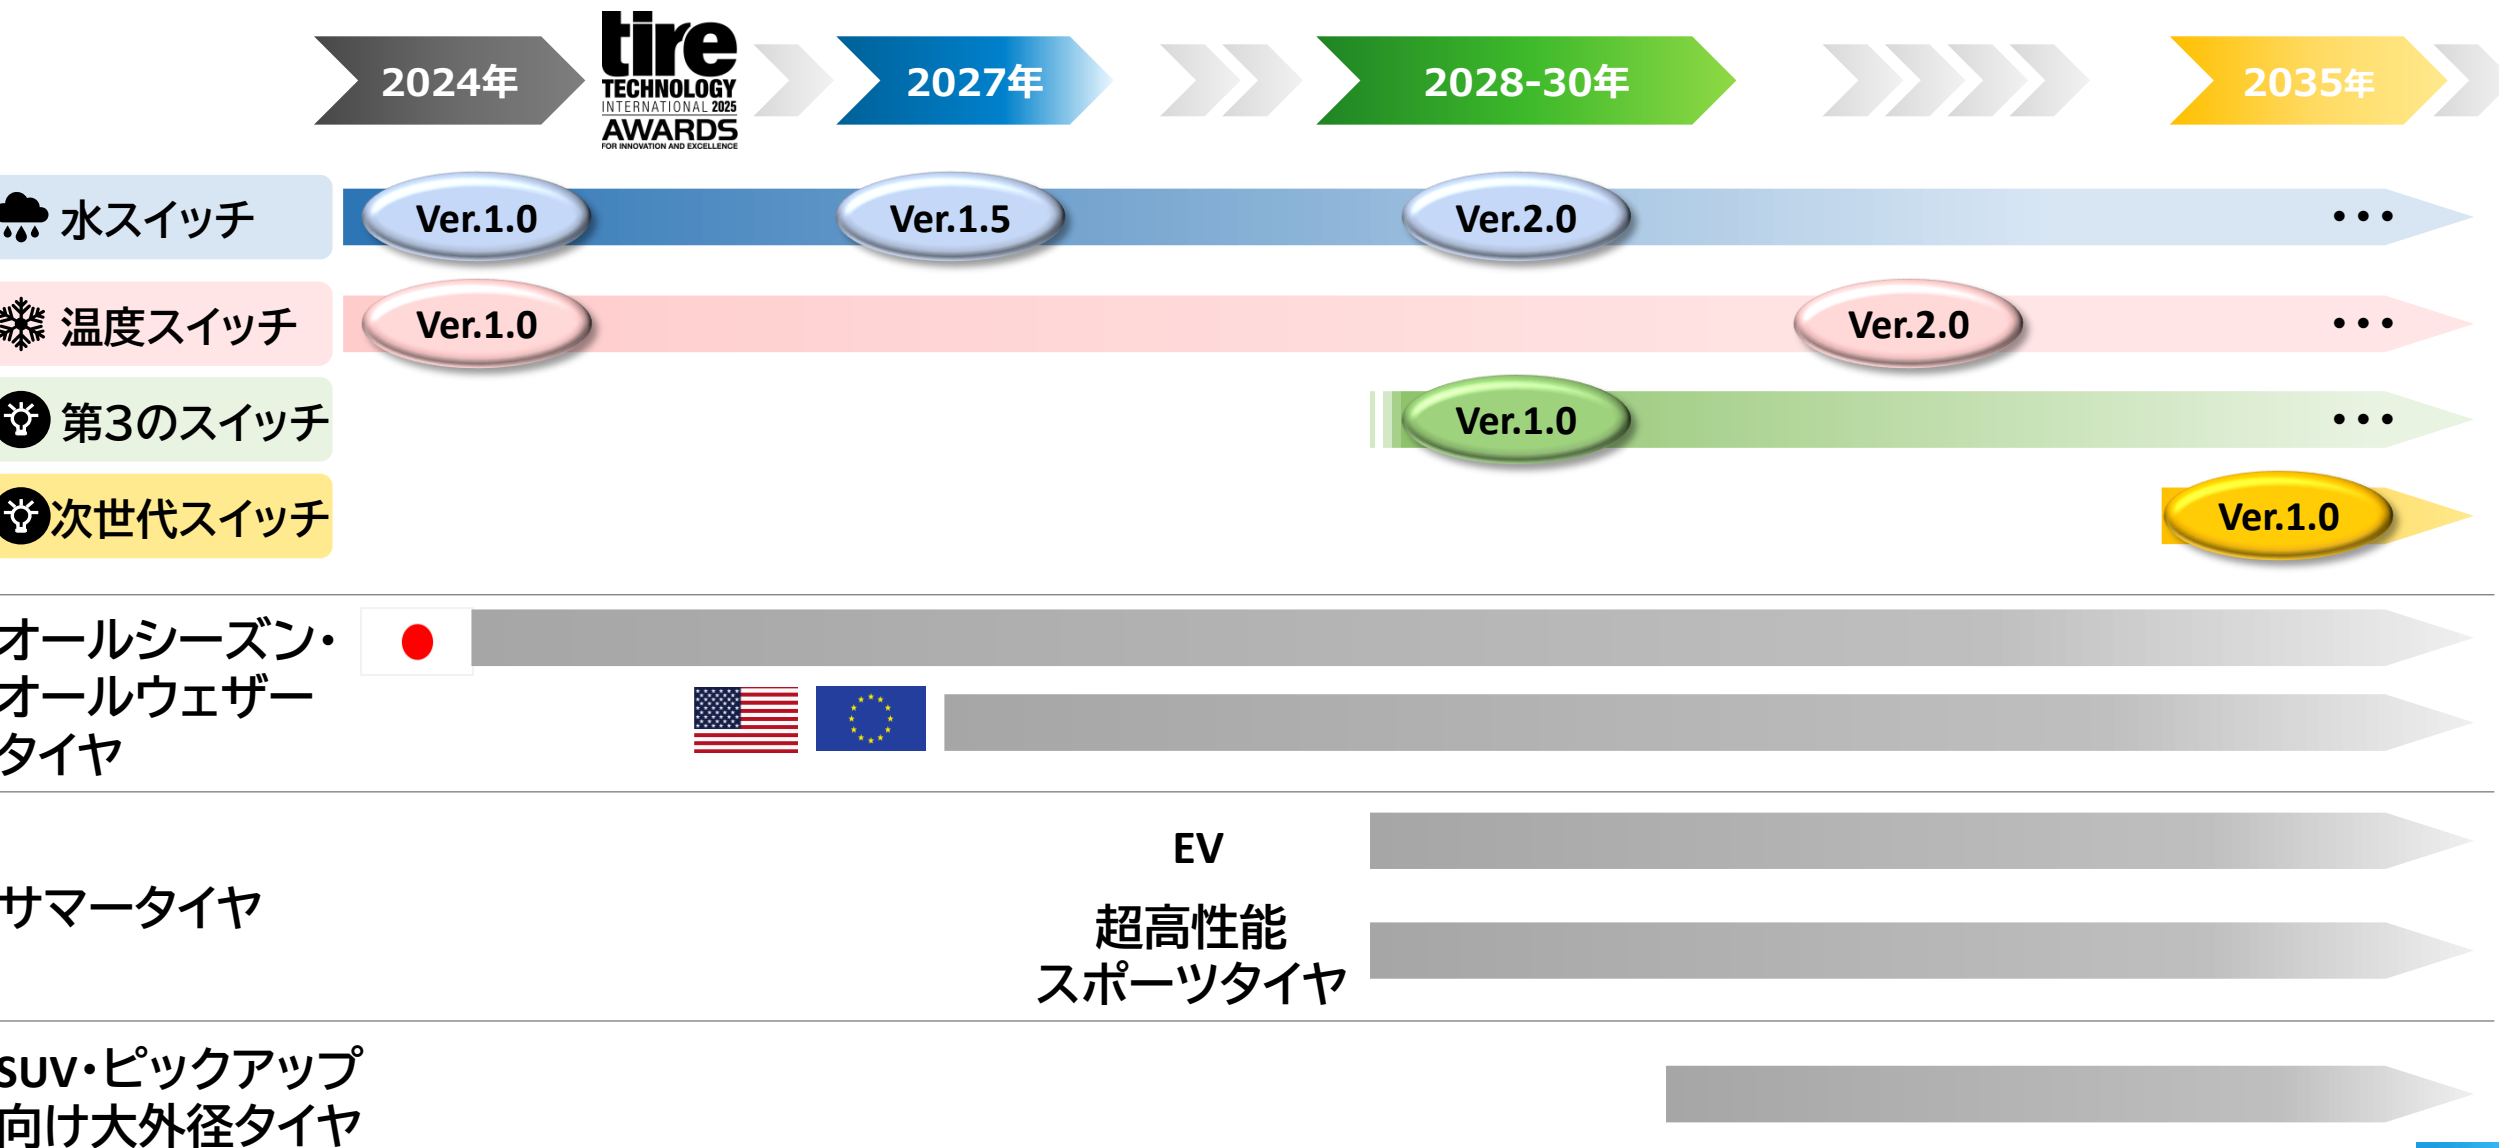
2024年

tire TECHNOLOGY INTERNATIONAL 2025 AWARDS FOR INNOVATION AND EXCELLENCE

2027年

2028-30年

2035年

水スイッチ Ver.1.0 Ver.1.5 Ver.2.0 • • •

温度スイッチ Ver.1.0 Ver.2.0 • • •

第3のスイッチ Ver.1.0 • • •

次世代スイッチ Ver.1.0

オールシーズン・オールウェザータイヤ

サマータイヤ

EV

超高性能スポーツタイヤ

SUV・ピックアップ向け大外径タイヤ